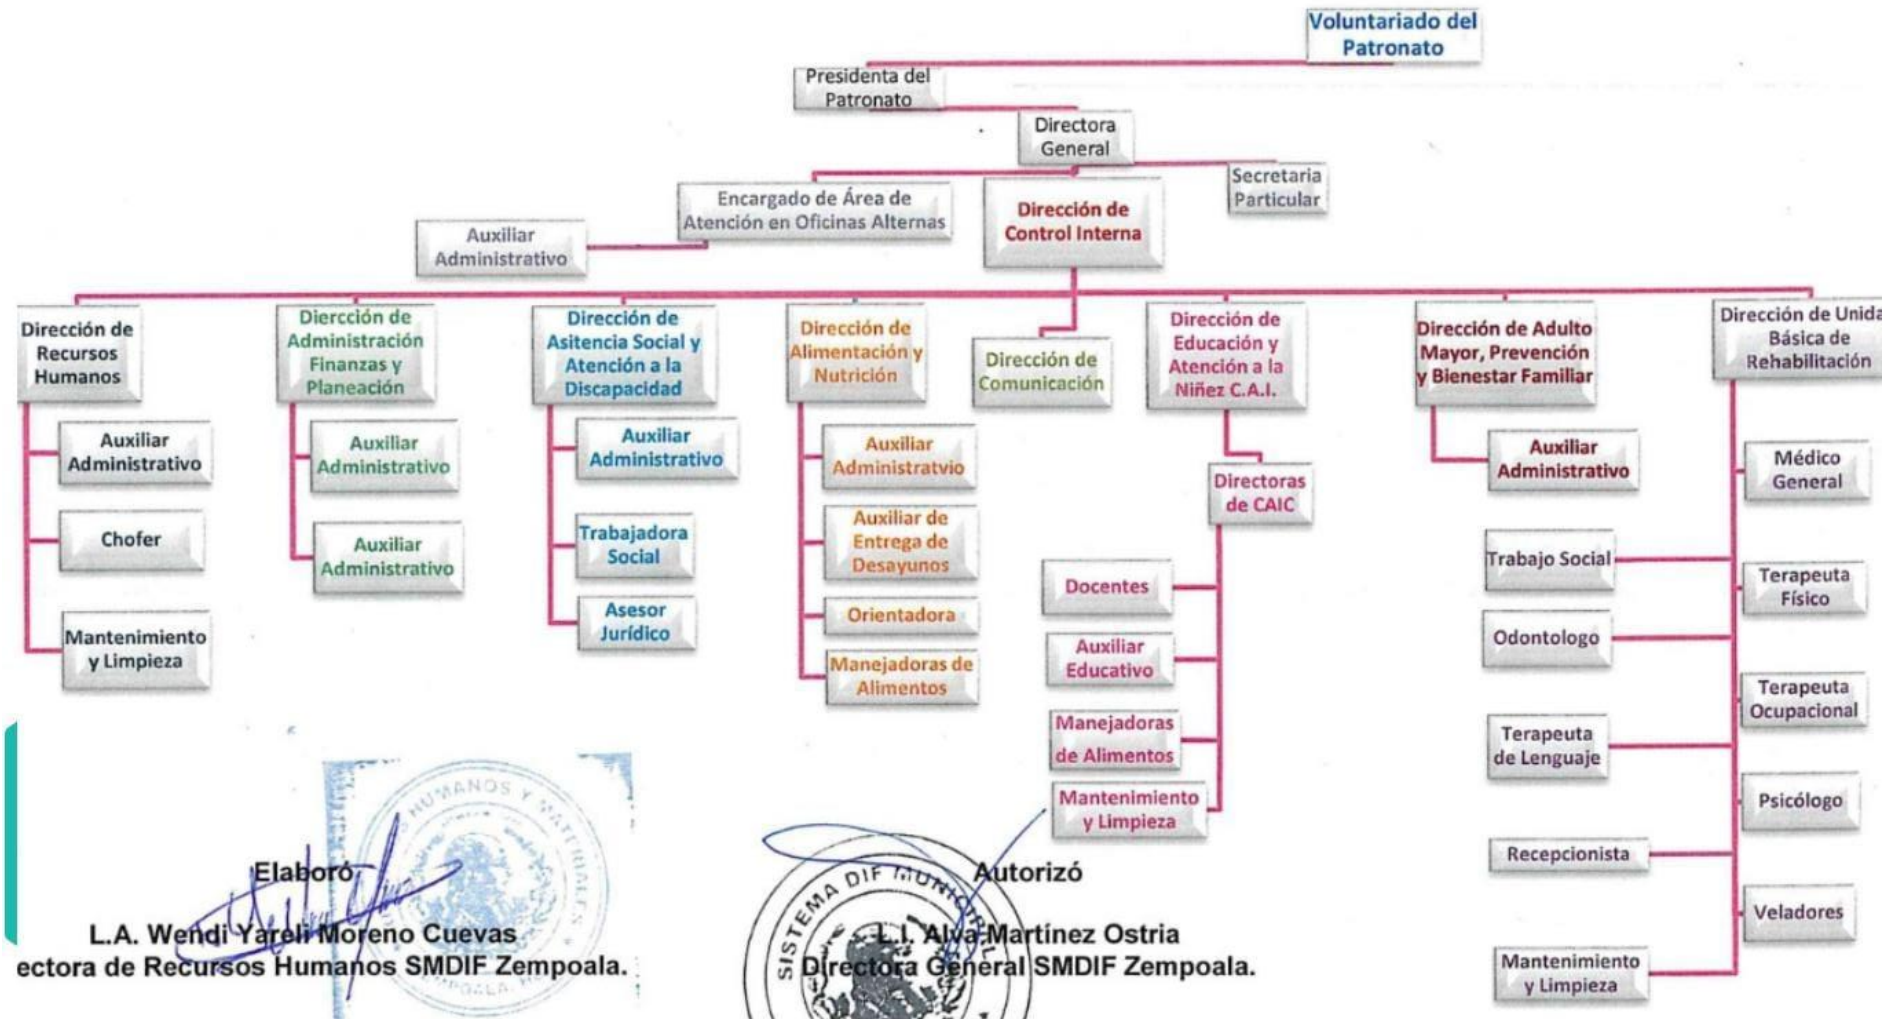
Voluntariado del Patronato

Presidenta del Patronato

Directora General

Secretaria Particular

Encargado de Área de Atención en Oficinas Alternas

Auxiliar Administrativo

Dirección de Control Interna

Dirección de Recursos Humanos

Auxiliar Administrativo

Chofer

Mantenimiento y Limpieza

Dierción de Administración Finanzas y Planeación

Auxiliar Administrativo

Auxiliar Administrativo

Dirección de Asitencia Social y Atención a la Discapacidad

Auxiliar Administrativo

Trabajadora Social

Asesor Jurídico

Dirección de Alimentación y Nutrición

Auxiliar Administratvio

Auxiliar de Entrega de Desayunos

Orientadora

Manejadoras de Alimentos

Dirección de Comunicación

Dirección de Educación y Atención a la Niñez C.A.I.

Directoras de CAIC

Docentes

Auxiliar Educativo

Manejadoras de Alimentos

Mantenimiento y Limpieza

Dirección de Adulto Mayor, Prevención y Bienestar Familiar

Auxiliar Administrativo

Trabajo Social

Odontologo

Terapeuta de Lenguaje

Recepcionista

Mantenimiento y Limpieza

Dirección de Unida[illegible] Básica de Rehabilitación

Médico General

Terapeuta Físico

Terapeuta Ocupacional

Psicólogo

Veladores

HUMANOS Y MATERIALES

Elaboró
L.A. Wendi Yareli Moreno Cuevas
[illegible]ectora de Recursos Humanos SMDIF Zempoala.

SISTEMA DIF MUNICIPAL

Autorizó
L.I. Alva Martínez Ostria
Directora General SMDIF Zempoala.